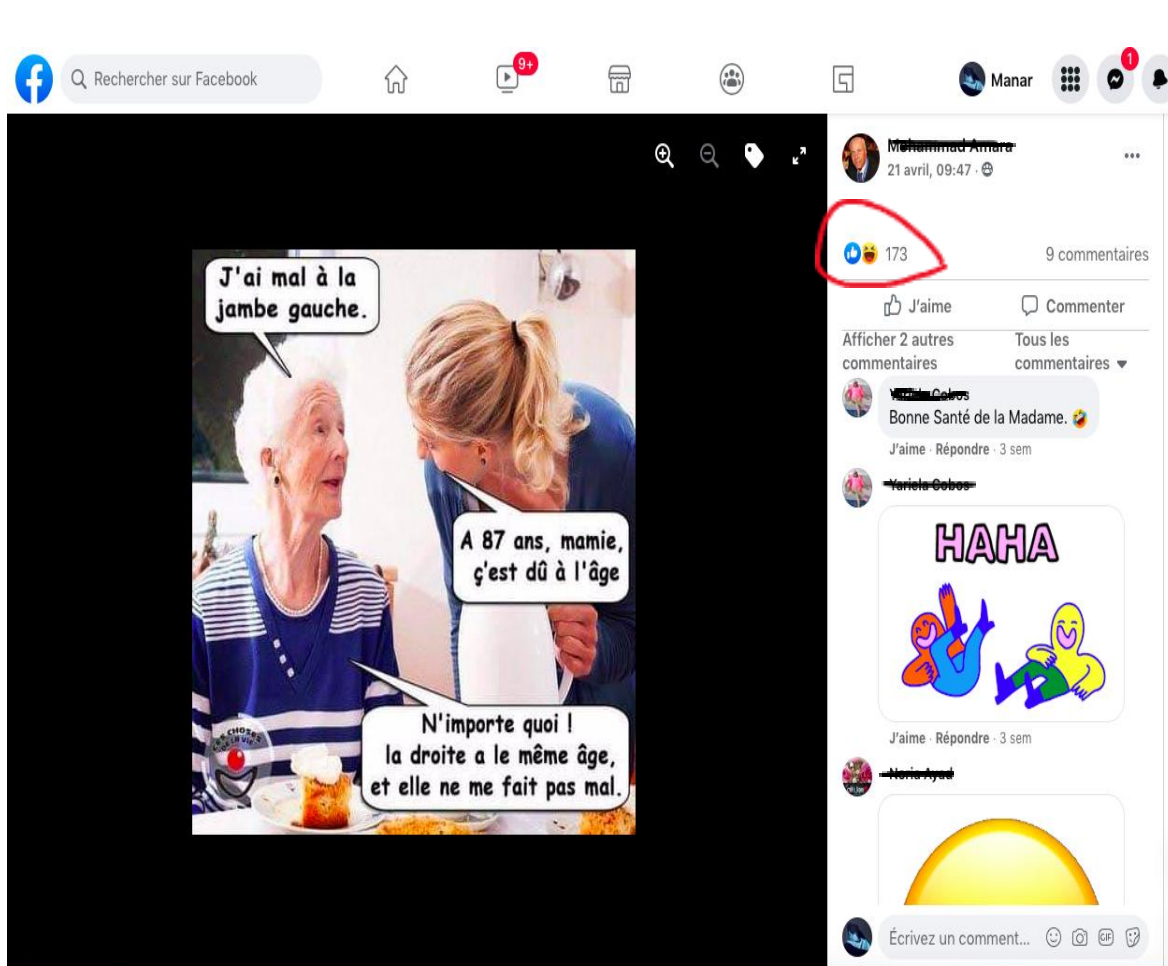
Rechercher sur Facebook

9+

Manar

1

J'ai mal à la jambe gauche.

A 87 ans, mamie, ç'est dû à l'âge

N'importe quoi ! la droite a le même âge, et elle ne me fait pas mal.

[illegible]

21 avril, 09:47 ·

173

9 commentaires

J'aime

Commenter

Afficher 2 autres commentaires

Tous les commentaires

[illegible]

Bonne Santé de la Madame.

J'aime · Répondre · 3 sem

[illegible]

HAHA

J'aime · Répondre · 3 sem

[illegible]

Écrivez un comment...